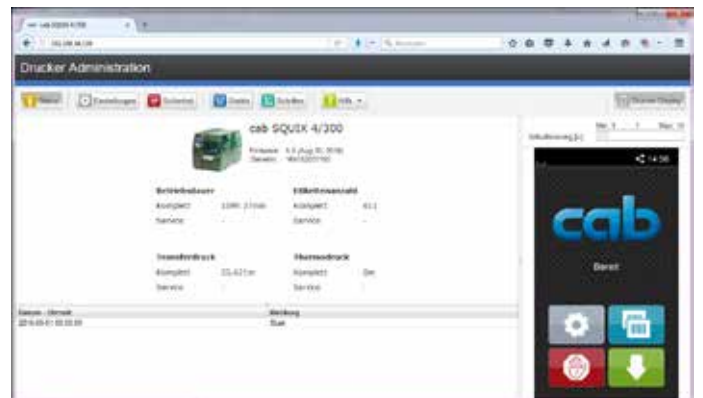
cab SQUIX 4/300

Drucker Administration

cab SQUIX 4/300

Betriebsdauer

Etikettenanzahl

Komplett

Service

Komplett

Service

Transferdruck

Thermodruck

Komplett

Service

Komplett

Service

Datum / Uhrzeit

Meldung

cab

Bereit

14:56